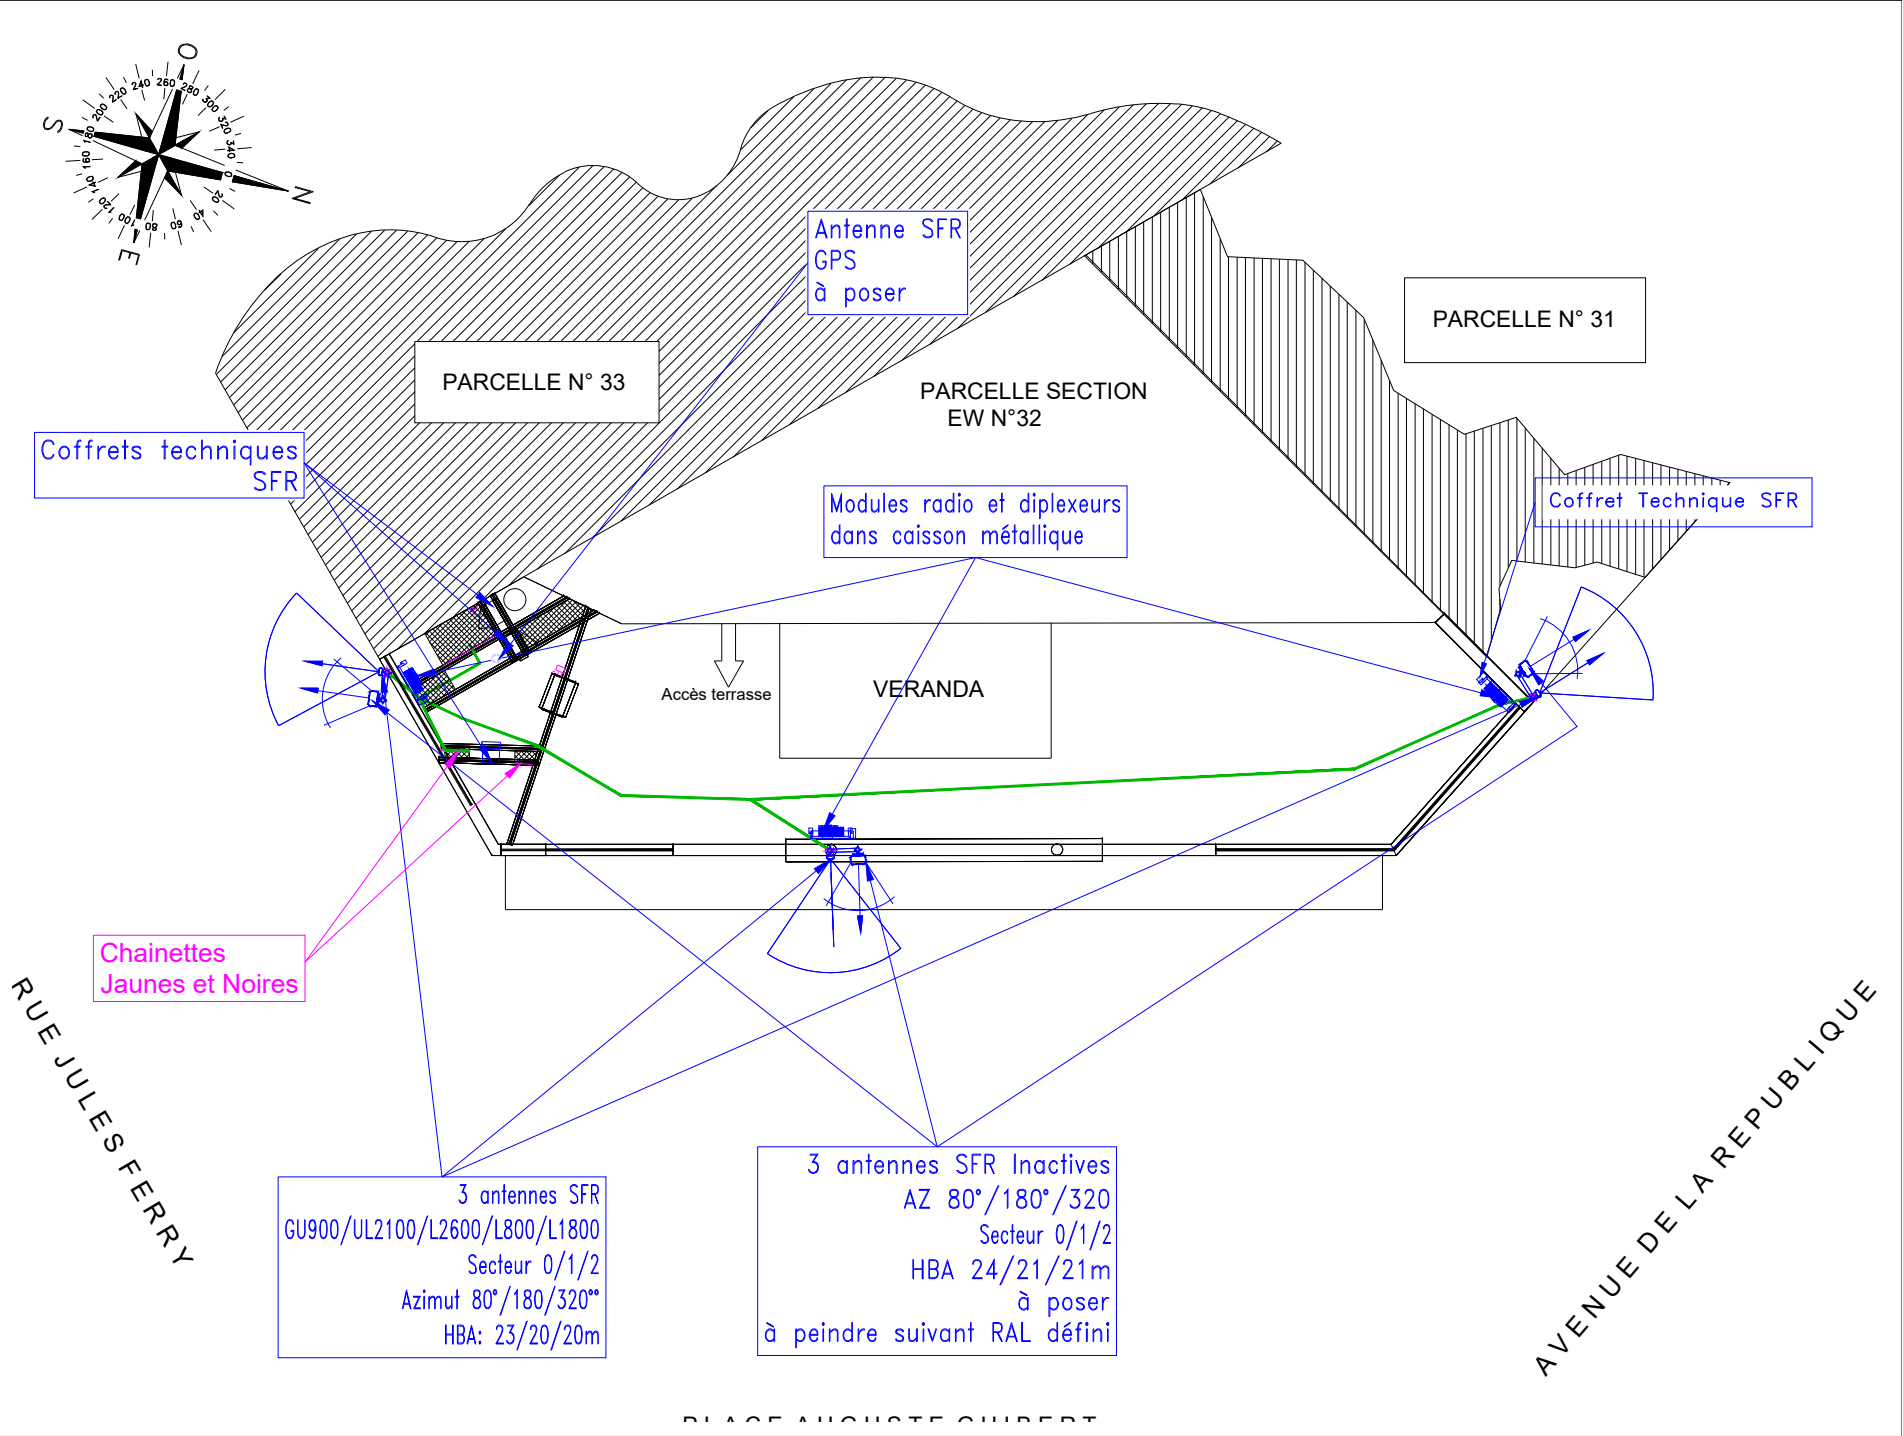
O S N E
0 20 40 60 80 100 120 140 160 180 200 220 240 260 280 300 320 340

Antenne SFR GPS à poser

PARCELLE N° 33

PARCELLE SECTION EW N°32

PARCELLE N° 31

Coffrets techniques SFR

Modules radio et diplexeurs dans caisson métallique

Coffret Technique SFR

Accès terrasse

VERANDA

Chainettes Jaunes et Noires

RUE JULES FERRY

AVENUE DE LA REPUBLIQUE

3 antennes SFR GU900/UL2100/L2600/L800/L1800 Secteur 0/1/2 Azimut 80°/180/320°° HBA: 23/20/20m

3 antennes SFR Inactives AZ 80°/180°/320 Secteur 0/1/2 HBA 24/21/21m à poser à peindre suivant RAL défini

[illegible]